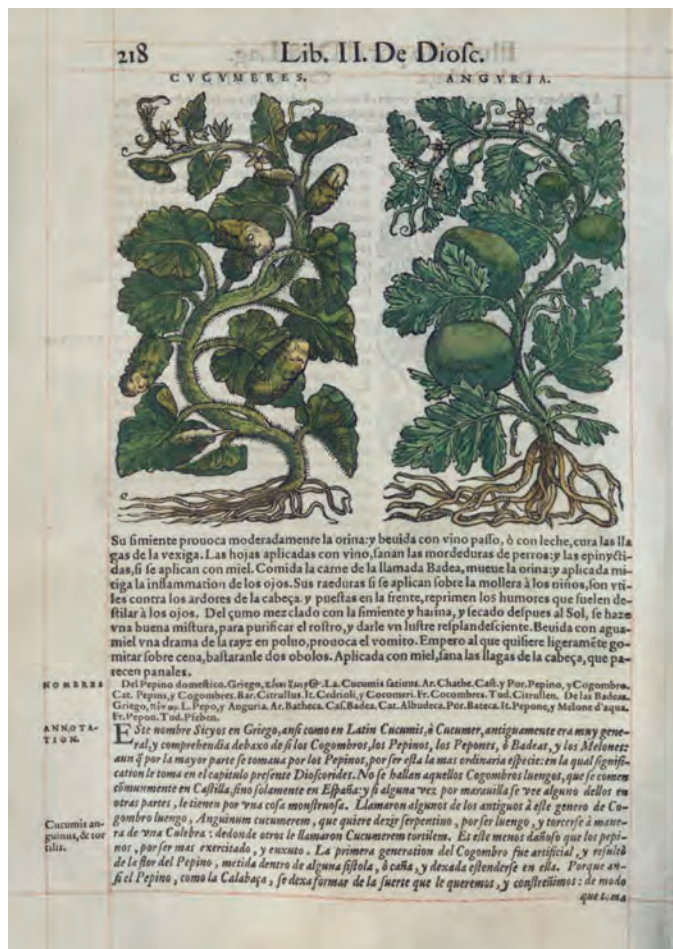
218 Lib. II. De Diosc.

CVCVMERES. ANGVRIA.

Su simiente prouoca moderadamente la orina: y beuida con vino passo, ò con leche, cura las llagas de la vexiga. Las hojas aplicadas con vino, sanan las mordeduras de perros: y las epinyctidas, si se aplican con miel. Comida la carne de la llamada Badea, mueue la orina: y aplicada mitiga la inflammation de los ojos. Sus raeduras si se aplican sobre la mollera à los niños, son vtiles contra los ardores de la cabeça. y puestas en la frente, reprimen los humores que suelen destilar à los ojos. Del çumo mezclado con la simiente y harina, y secado despues al Sol, se haze vna buena mistura, para purificar el rostro, y darle vn lustre resplandesciente. Beuida con aguamiel vna drama de la rayz en poluo, prouoca el vomito. Empero al que quisiere ligeramẽte gomitar sobre cena, bastaranle dos obolos. Aplicada con miel, sana las llagas de la cabeça, que parecen panales.

NOMBRES Del Pepino domestico. Griego, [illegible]. La. Cucumis satiuus. Ar. Chathe. Cast. y Por. Pepino, y Cogombro. Cat. Pepins, y Cogombres. Bar. Citrullus. It. Cedrioli, y Cocomeri. Fr. Cocombres. Tud. Citrullen. De las Badeas. Griego, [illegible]. L. Pepo, y Anguria. Ar. Batheca. Cast. Badea. Cat. Albudeca. Por. Bateca. It. Pepone, y Melone d'aqua. Fr. Pepon. Tud. Pfeben.

ANNOTATION. Este nombre Sicyos en Griego, ansi como en Latin Cucumis, ò Cucumer, antiguamente era muy general, y comprehendia debaxo de si los Cogombros, los Pepinos, los Pepontes, ò Badeas, y los Melones: aun q por la mayor parte se tomaua por los Pepinos, por ser esta la mas ordinaria especie: en la qual significacion le toma en el capitulo presente Dioscorides. No se hallan aquellos Cogombros luengos, que se comen cõmunmente en Castilla, sino solamente en España: y si alguna vez por marauilla se vee alguno dellos en otras partes, le tienen por vna cosa monstruosa. Llamaron algunos de los antiguos à este genero de Cogombro luengo, Anguinum cucumerem, que quiere dezir serpentino, por ser luengo, y torcerse à manera de vna Culebra: dedonde otros le llamaron Cucumerem tortilem. Es este menos dañoso que los pepinos, por ser mas exercitado, y exuxto. La primera generation del Cogombro fue artificial, y resultò de la flor del Pepino, metida dentro de alguna fistola, ò caña, y dexada estenderse en ella. Porque ansi el Pepino, como la Calabaça, se dexa formar de la suerte que le queremos, y constreñimos: de modo que toma

Cucumis anguinus, & tortilis.